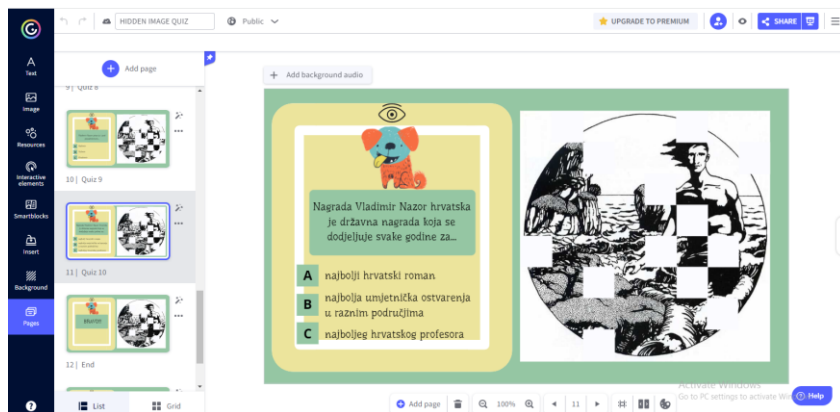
HIDDEN IMAGE QUIZ

Public

UPGRADE TO PREMIUM

SHARE

Text

Image

Resources

Interactive elements

Smartblocks

Insert

Background

Pages

Add page

9 | Quiz 8

10 | Quiz 9

11 | Quiz 10

Martin

12 | End

List

Grid

Add background audio

Nagrada Vladimir Nazor hrvatska je državna nagrada koja se dodjeljuje svake godine za...

A najbolji hrvatski roman

B najbolja umjetnička ostvarenja u raznim područjima

C najboljeg hrvatskog profesora

Add page

100%

11

Activate Windows
Go to PC settings to activate Windows.

Help